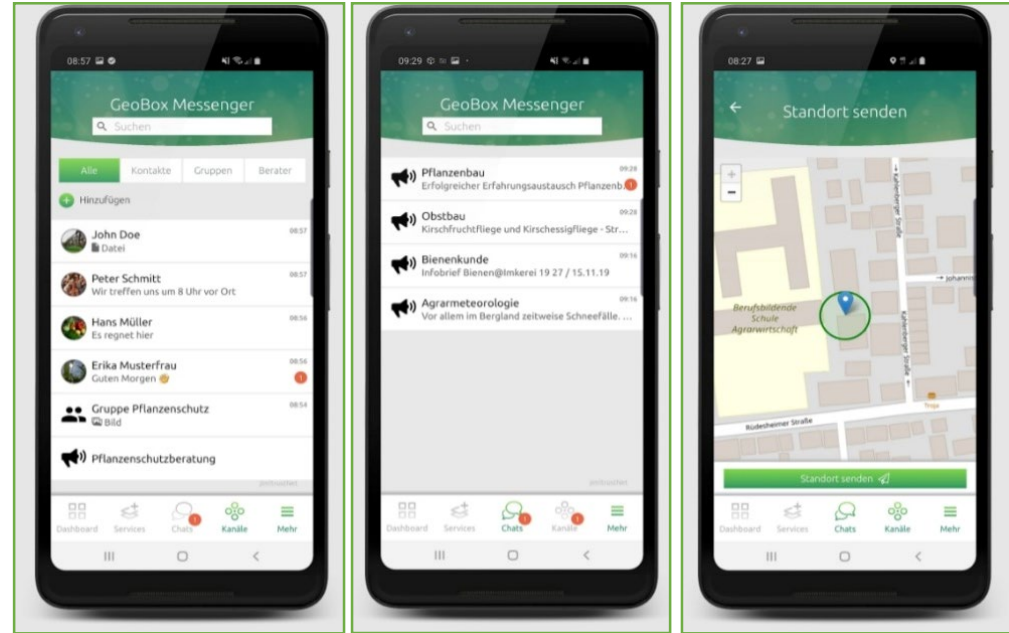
08:57

GeoBox Messenger

Suchen

Alle | Kontakte | Gruppen | Berater

Hinzufügen

John Doe 08:57
Datei

Peter Schmitt 08:57
Wir treffen uns um 8 Uhr vor Ort

Hans Müller 08:56
Es regnet hier

Erika Musterfrau 08:56
Guten Morgen
1

Gruppe Pflanzenschutz 08:54
Bild

Pflanzenschutzberatung

Dashboard | Services | Chats 1 | Kanäle | Mehr

09:29

GeoBox Messenger

Suchen

Pflanzenbau 09:28
Erfolgreicher Erfahrungsaustausch Pflanzenb...
1

Obstbau 09:28
Kirschfruchtfliege und Kirschessigfliege - Str...

Bienenkunde 09:16
Infobrief Bienen@Imkerei 19 27 / 15.11.19

Agrarmeteorologie 09:16
Vor allem im Bergland zeitweise Schneefälle. ...

Dashboard | Services | Chats 1 | Kanäle 1 | Mehr

08:27

Standort senden

+
−

Berufsbildende Schule Agrarwirtschaft

Rüdesheimer Straße

Kaltenberger Straße

Johannit

Standort senden

Dashboard | Services | Chats | Kanäle | Mehr